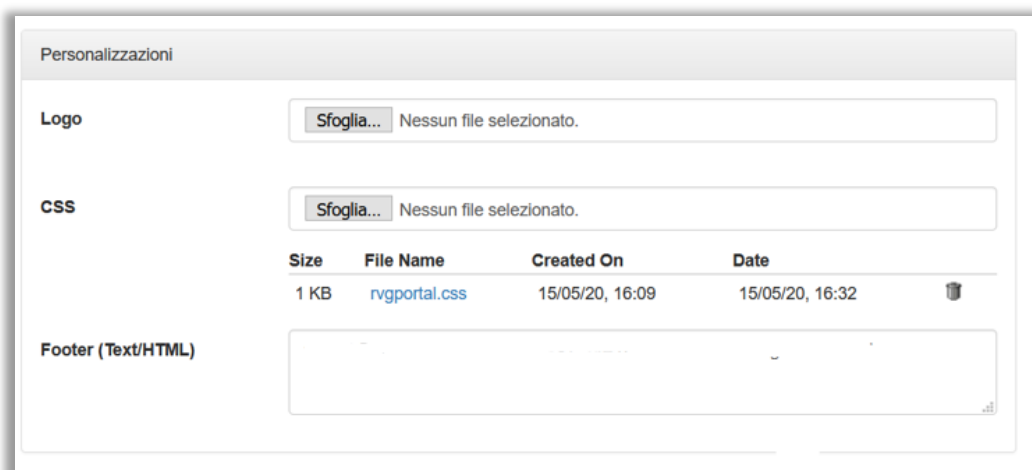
Personalizzazioni

Logo

Sfoglia... Nessun file selezionato.

CSS

Sfoglia... Nessun file selezionato.

| Size | File Name | Created On | Date |
|---|---|---|---|
| 1 KB | rvgportal.css | 15/05/20, 16:09 | 15/05/20, 16:32 |

Footer (Text/HTML)

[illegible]